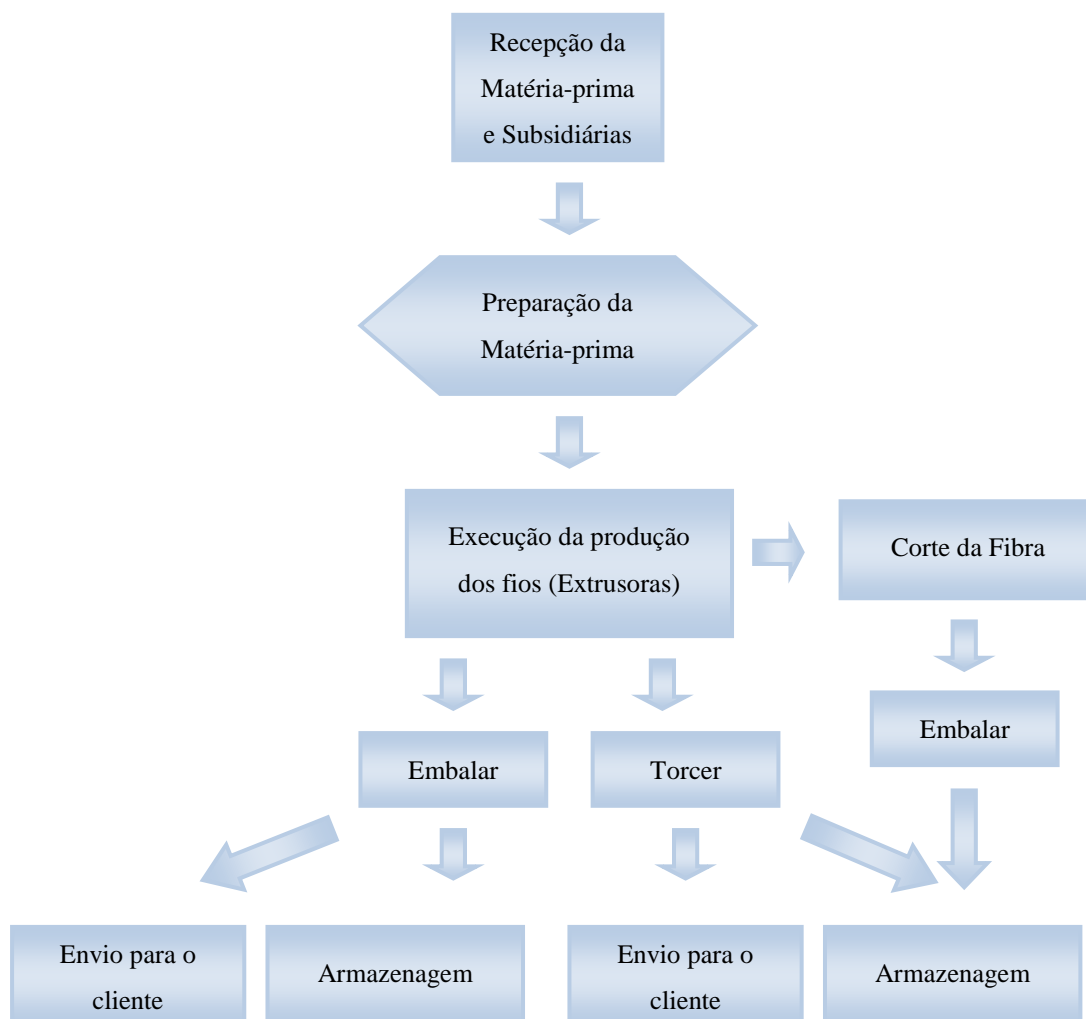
Recepção da Matéria-prima e Subsidiárias

Preparação da Matéria-prima

Execução da produção dos fios (Extrusoras)

Corte da Fibra

Embalar

Embalar

Torcer

Envio para o cliente

Armazenagem

Envio para o cliente

Armazenagem